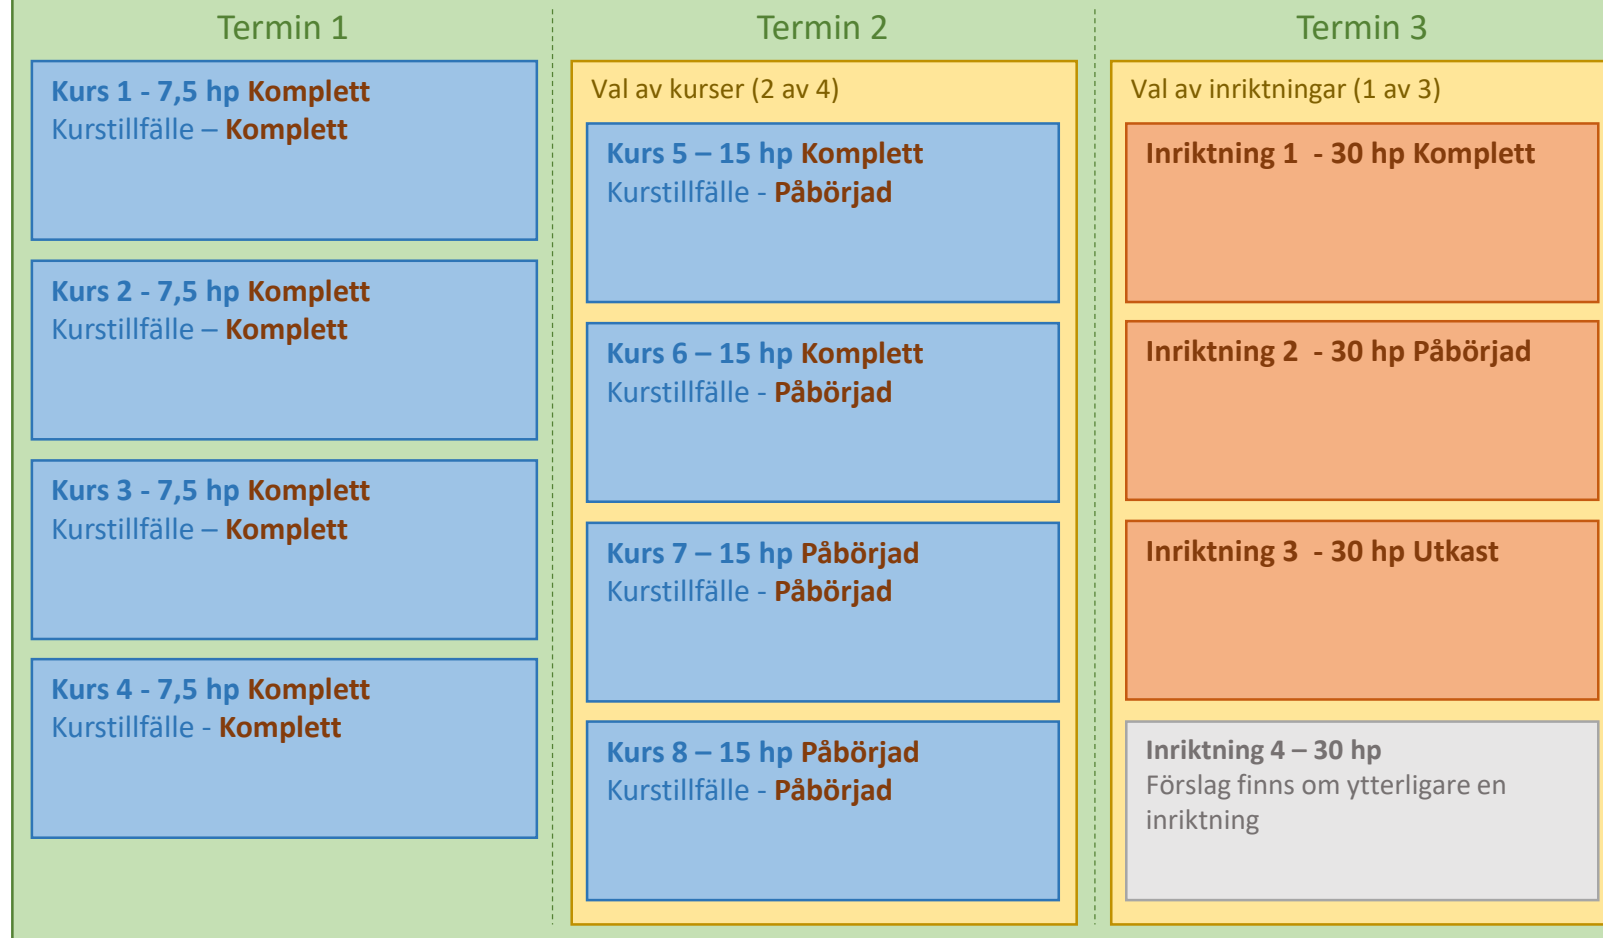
Termin 1

Kurs 1 - 7,5 hp Komplett
Kurstillfälle – Komplett

Kurs 2 - 7,5 hp Komplett
Kurstillfälle – Komplett

Kurs 3 - 7,5 hp Komplett
Kurstillfälle – Komplett

Kurs 4 - 7,5 hp Komplett
Kurstillfälle - Komplett

Termin 2

Val av kurser (2 av 4)

Kurs 5 – 15 hp Komplett
Kurstillfälle - Påbörjad

Kurs 6 – 15 hp Komplett
Kurstillfälle - Påbörjad

Kurs 7 – 15 hp Påbörjad
Kurstillfälle - Påbörjad

Kurs 8 – 15 hp Påbörjad
Kurstillfälle - Påbörjad

Termin 3

Val av inriktningar (1 av 3)

Inriktning 1 - 30 hp Komplett

Inriktning 2 - 30 hp Påbörjad

Inriktning 3 - 30 hp Utkast

Inriktning 4 – 30 hp
Förslag finns om ytterligare en inriktning